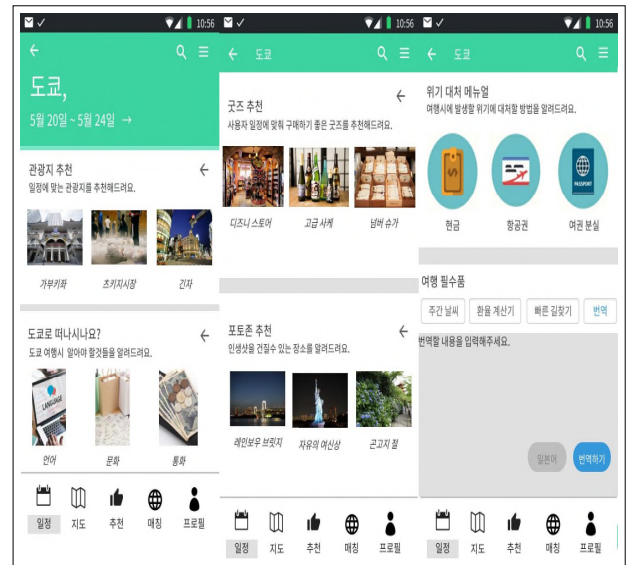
10:56

도쿄,

5월 20일 ~ 5월 24일 →

관광지 추천

일정에 맞는 관광지를 추천해드려요.

가부키좌

츠키지시장

긴자

도쿄로 떠나시나요?

도쿄 여행시 알아야 할것들을 알려드려요.

LANGUAGE

언어

문화

통화

일정 지도 추천 매칭 프로필

10:56

도쿄

굿즈 추천

사용자 일정에 맞춰 구매하기 좋은 굿즈를 추천해드려요.

디즈니 스토어

고급 사케

넘버 슈가

포토존 추천

인생샷을 건질수 있는 장소를 알려드려요.

레인보우 브릿지

자유의 여신상

곤고지 절

일정 지도 추천 매칭 프로필

10:56

도쿄

위기 대처 메뉴얼

여행시에 발생할 위기에 대처할 방법을 알려드려요

PASSPORT

현금

항공권

여권 분실

여행 필수품

주간 날씨

환율 계산기

빠른 길찾기

번역

번역할 내용을 입력해주세요.

일본어

번역하기

일정 지도 추천 매칭 프로필